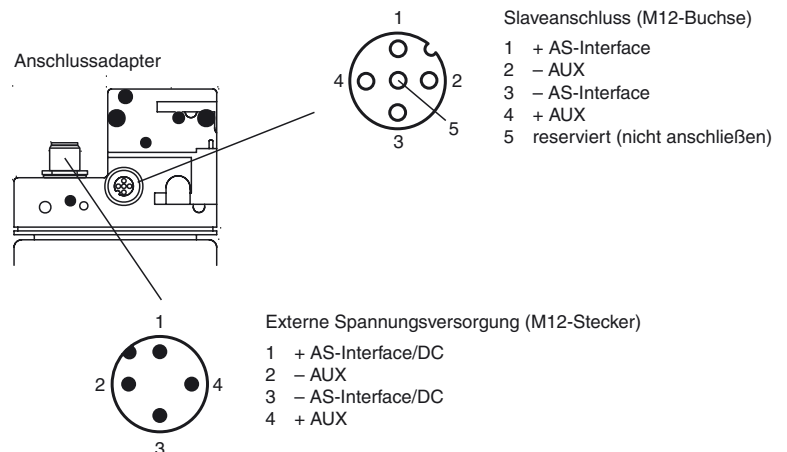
Anschlussadapter

1
4
2
5
3

Slaveanschluss (M12-Buchse)

1 + AS-Interface
2 – AUX
3 – AS-Interface
4 + AUX
5 reserviert (nicht anschließen)

1
2
4
3

Externe Spannungsversorgung (M12-Stecker)

1 + AS-Interface/DC
2 – AUX
3 – AS-Interface/DC
4 + AUX